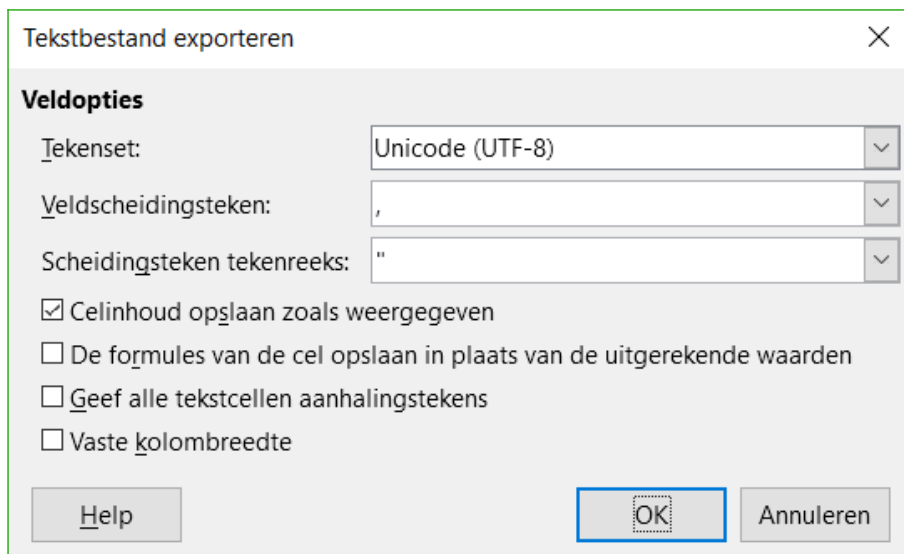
Tekstbestand exporteren

Veldopties

Tekenset: Unicode (UTF-8)

Veldscheidingsteken: ,

Scheidingsteken tekenreeks: "

☑ Celinhoud opslaan zoals weergegeven

☐ De formules van de cel opslaan in plaats van de uitgerekende waarden

☐ Geef alle tekstcellen aanhalingstekens

☐ Vaste kolombreedte

Help

OK

Annuleren